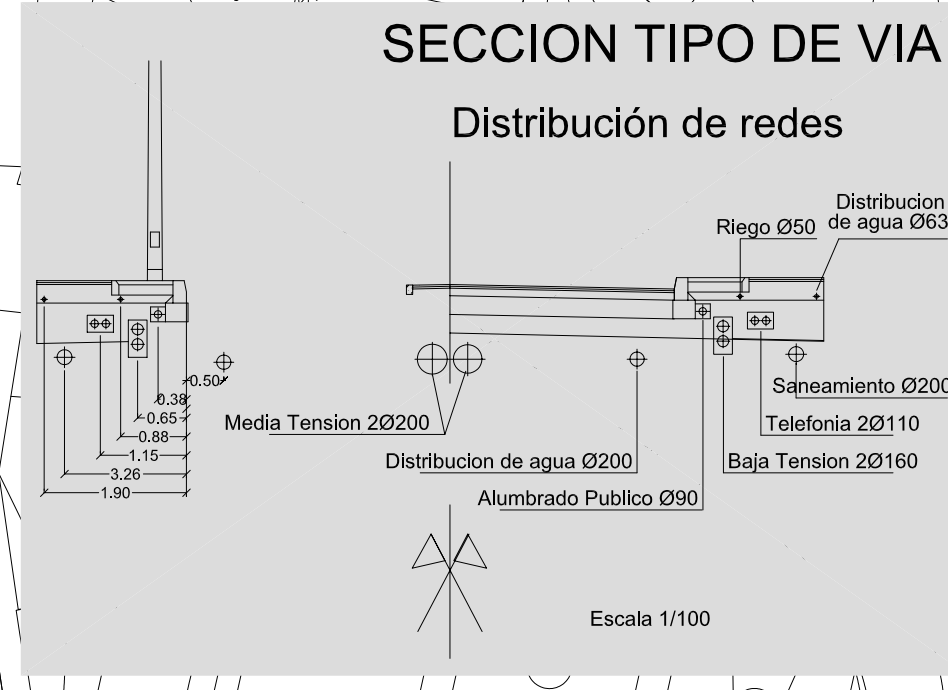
SECCION TIPO DE VIA

Distribución de redes

Riego Ø50

Distribucion de agua Ø63

0.50

0.38

0.65

0.88

1.15

3.26

1.90

Media Tension 2Ø200

Distribucion de agua Ø200

Alumbrado Publico Ø90

Saneamiento Ø200

Telefonia 2Ø110

Baja Tension 2Ø160

Escala 1/100